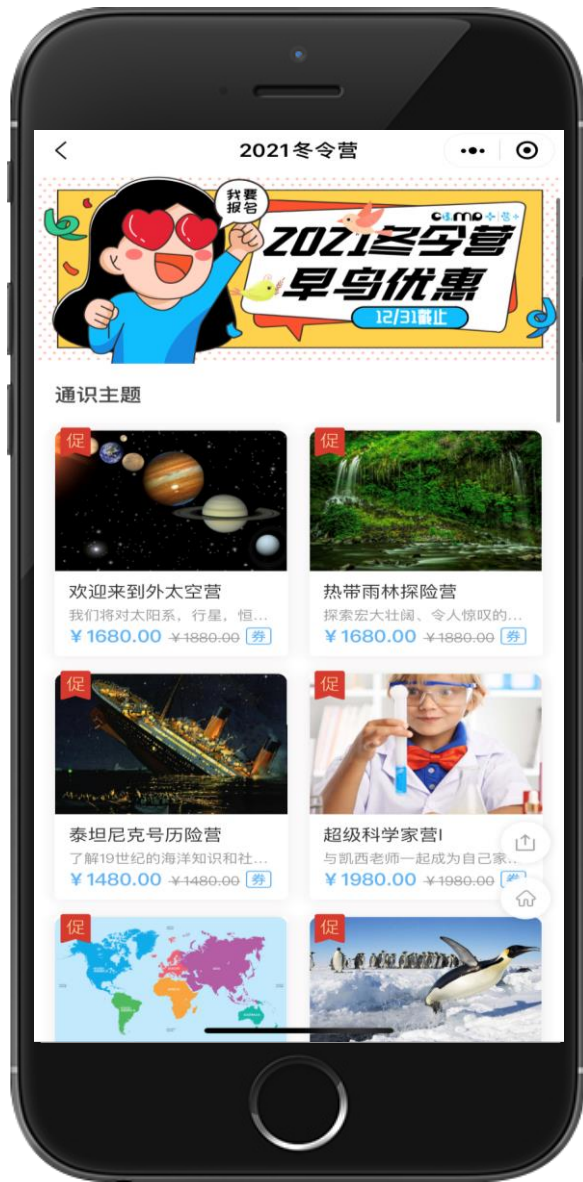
2021冬令营

我要报名

camp 营

2021冬令营
早鸟优惠
12/31截止

通识主题

促
欢迎来到外太空营
我们将对太阳系，行星，恒...
¥1680.00 ¥1880.00 券

促
热带雨林探险营
探索宏大壮阔、令人惊叹的...
¥1680.00 ¥1880.00 券

促
泰坦尼克号历险营
了解19世纪的海洋知识和社...
¥1480.00 ¥1480.00 券

促
超级科学家营I
与凯西老师一起成为自己家...
¥1980.00 ¥1980.00 券

促

促